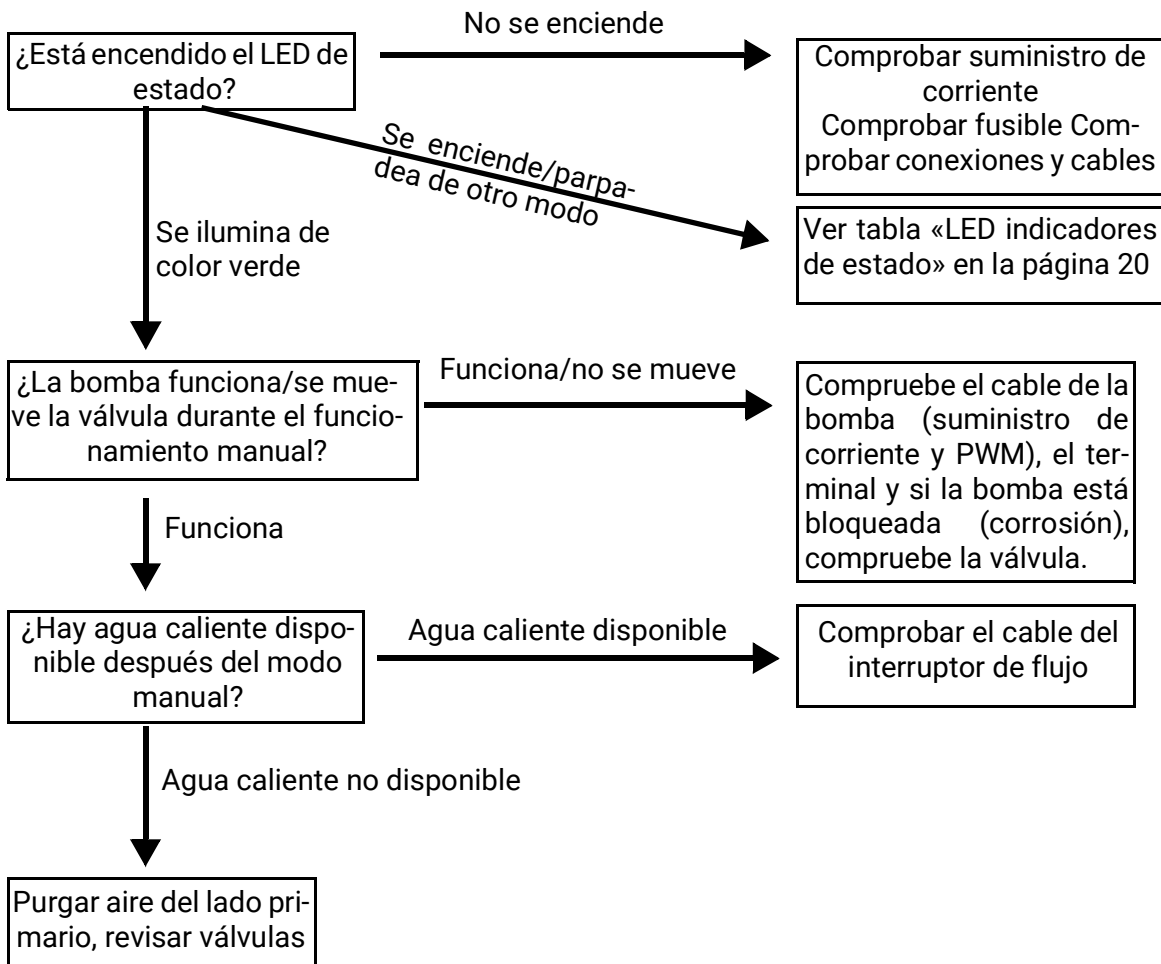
¿Está encendido el LED de estado?

No se enciende

Comprobar suministro de corriente
Comprobar fusible Comprobar conexiones y cables

Se enciende/parpadea de otro modo

Ver tabla «LED indicadores de estado» en la página 20

Se ilumina de color verde

¿La bomba funciona/se mueve la válvula durante el funcionamiento manual?

Funciona/no se mueve

Compruebe el cable de la bomba (suministro de corriente y PWM), el terminal y si la bomba está bloqueada (corrosión), compruebe la válvula.

Funciona

¿Hay agua caliente disponible después del modo manual?

Agua caliente disponible

Comprobar el cable del interruptor de flujo

Agua caliente no disponible

Purgar aire del lado primario, revisar válvulas